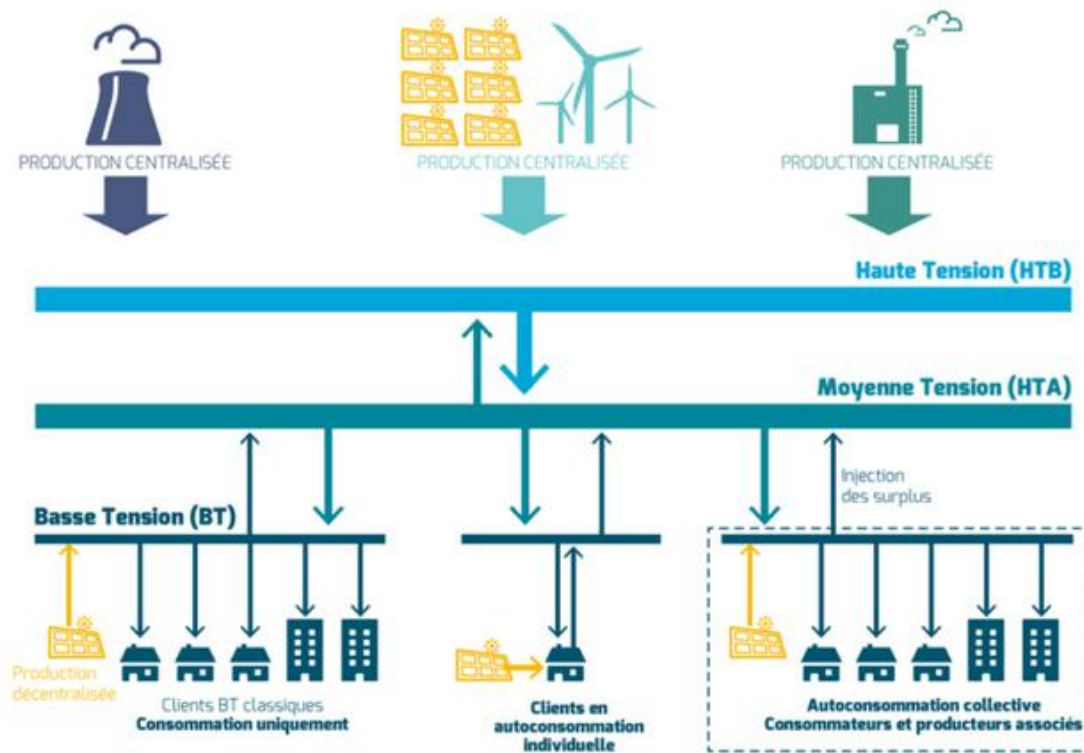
PRODUCTION CENTRALISÉE

PRODUCTION CENTRALISÉE

PRODUCTION CENTRALISÉE

Haute Tension (HTB)

Moyenne Tension (HTA)

Injection des surplus

Basse Tension (BT)

Production décentralisée

Clients BT classiques
Consommation uniquement

Clients en autoconsommation individuelle

Autoconsommation collective
Consommateurs et producteurs associés